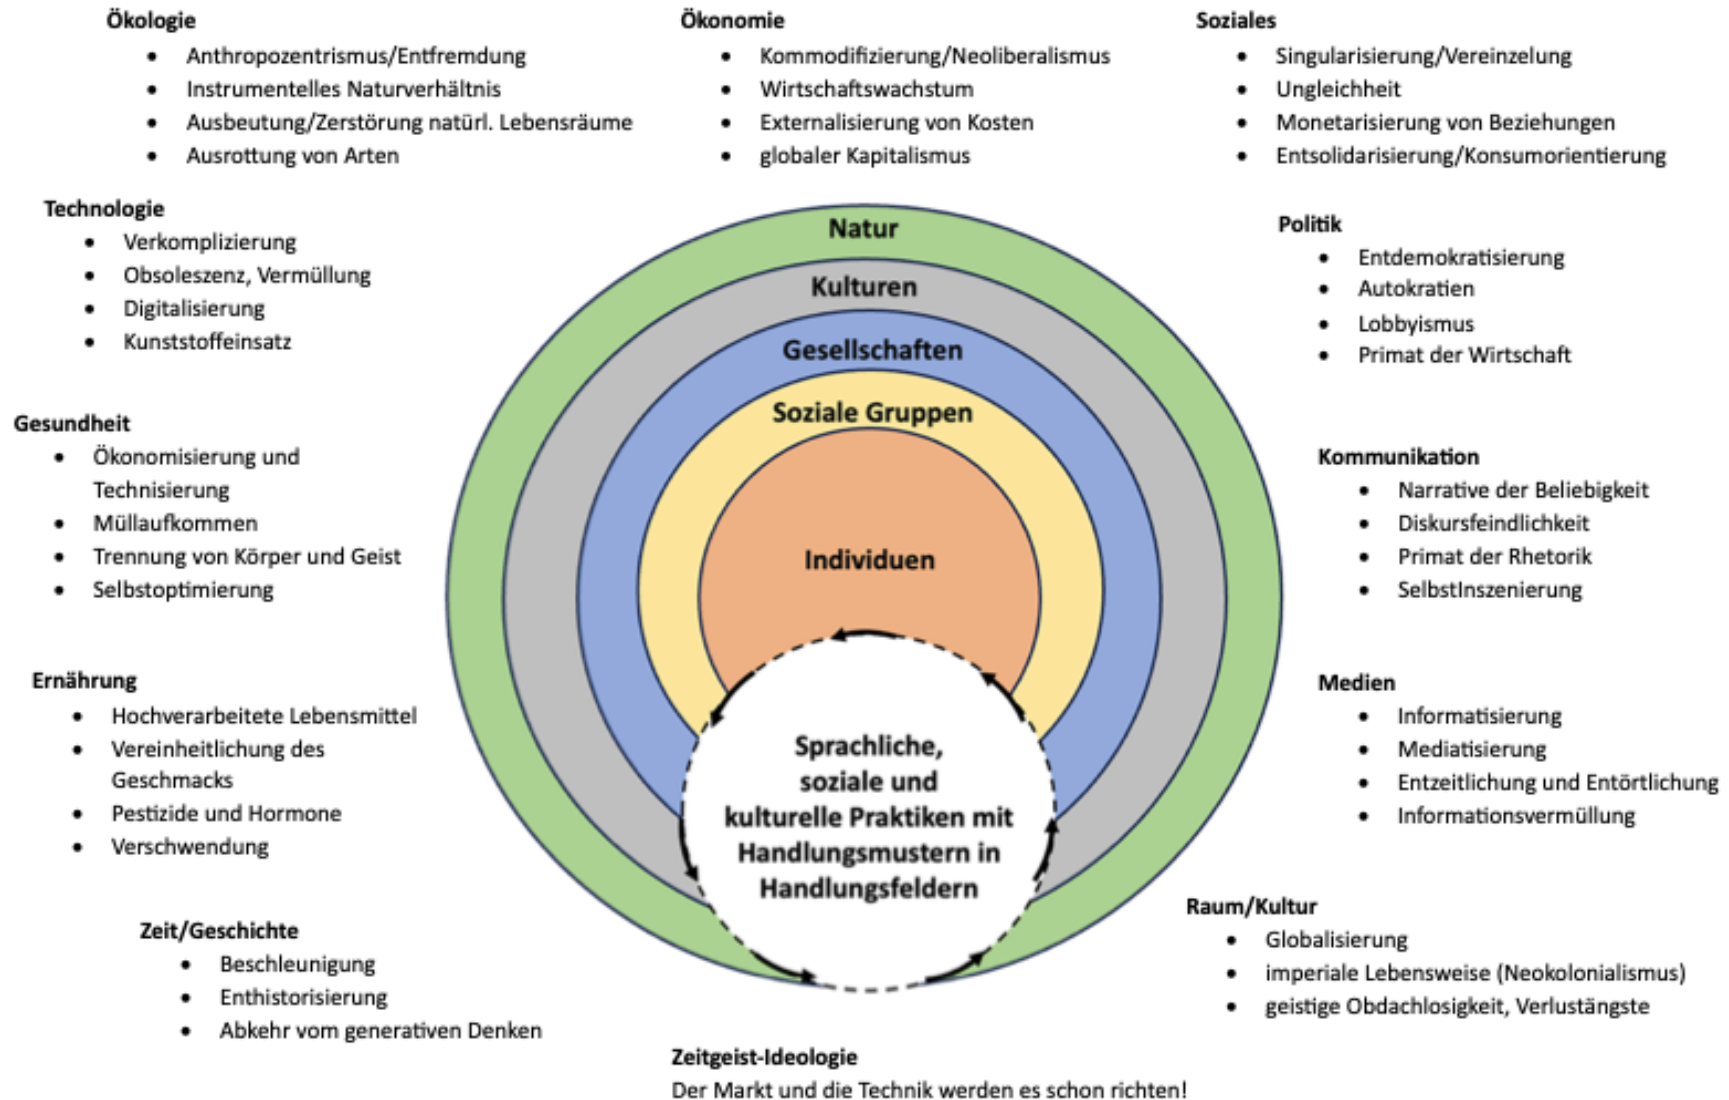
**Ökologie**
- Anthropozentrismus/Entfremdung
- Instrumentelles Naturverhältnis
- Ausbeutung/Zerstörung natürl. Lebensräume
- Ausrottung von Arten

**Ökonomie**
- Kommodifizierung/Neoliberalismus
- Wirtschaftswachstum
- Externalisierung von Kosten
- globaler Kapitalismus

**Soziales**
- Singularisierung/Vereinzelung
- Ungleichheit
- Monetarisierung von Beziehungen
- Entsolidarisierung/Konsumorientierung

**Technologie**
- Verkomplizierung
- Obsoleszenz, Vermüllung
- Digitalisierung
- Kunststoffeinsatz

**Politik**
- Entdemokratisierung
- Autokratien
- Lobbyismus
- Primat der Wirtschaft

**Gesundheit**
- Ökonomisierung und Technisierung
- Müllaufkommen
- Trennung von Körper und Geist
- Selbstoptimierung

**Kommunikation**
- Narrative der Beliebigkeit
- Diskursfeindlichkeit
- Primat der Rhetorik
- SelbstInszenierung

**Ernährung**
- Hochverarbeitete Lebensmittel
- Vereinheitlichung des Geschmacks
- Pestizide und Hormone
- Verschwendung

**Medien**
- Informatisierung
- Mediatisierung
- Entzeitlichung und Entörtlichung
- Informationsvermüllung

Natur

Kulturen

Gesellschaften

Soziale Gruppen

Individuen

Sprachliche, soziale und kulturelle Praktiken mit Handlungsmustern in Handlungsfeldern

**Zeit/Geschichte**
- Beschleunigung
- Enthistorisierung
- Abkehr vom generativen Denken

**Raum/Kultur**
- Globalisierung
- imperiale Lebensweise (Neokolonialismus)
- geistige Obdachlosigkeit, Verlustängste

**Zeitgeist-Ideologie**
Der Markt und die Technik werden es schon richten!